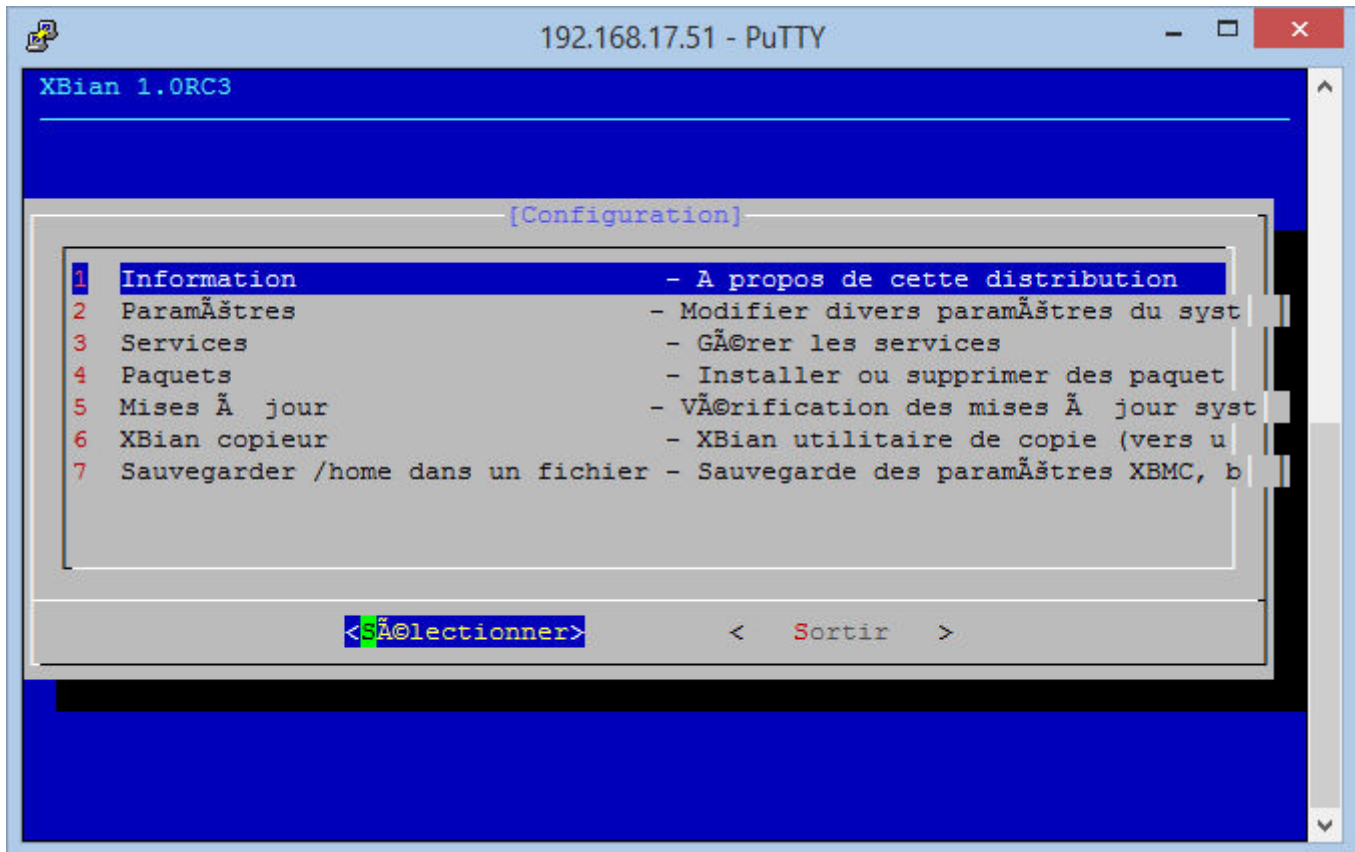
192.168.17.51 - PuTTY

XBian 1.0RC3

[Configuration]

1 Information - A propos de cette distribution
2 ParamÃštres - Modifier divers paramÃštres du syst
3 Services - GÃ©rer les services
4 Paquets - Installer ou supprimer des paquet
5 Mises Ã  jour - VÃ©rification des mises Ã  jour syst
6 XBian copieur - XBian utilitaire de copie (vers u
7 Sauvegarder /home dans un fichier - Sauvegarde des paramÃštres XBMC, b

<SÃ©lectionner> < Sortir >